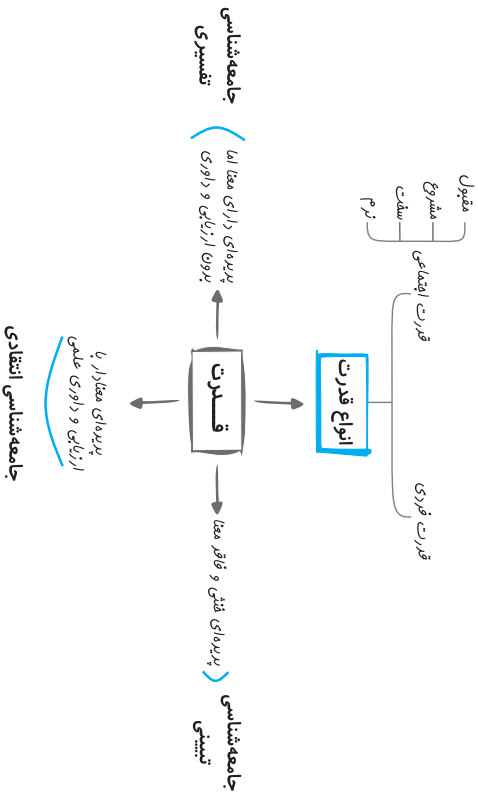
قدرت

انواع قدرت

قدرت اجتماعی

مقبول
مشروع
سخت
نرم

قدرت فردی

پدیده‌ای دارای معنا اما بدون ارزیابی و داوری

جامعه‌شناسی تفسیری

پدیده‌ای معنادار با ارزیابی و داوری علمی

جامعه‌شناسی انتقادی

پدیده‌ای شئ و فاقد معنا

جامعه‌شناسی تبیینی